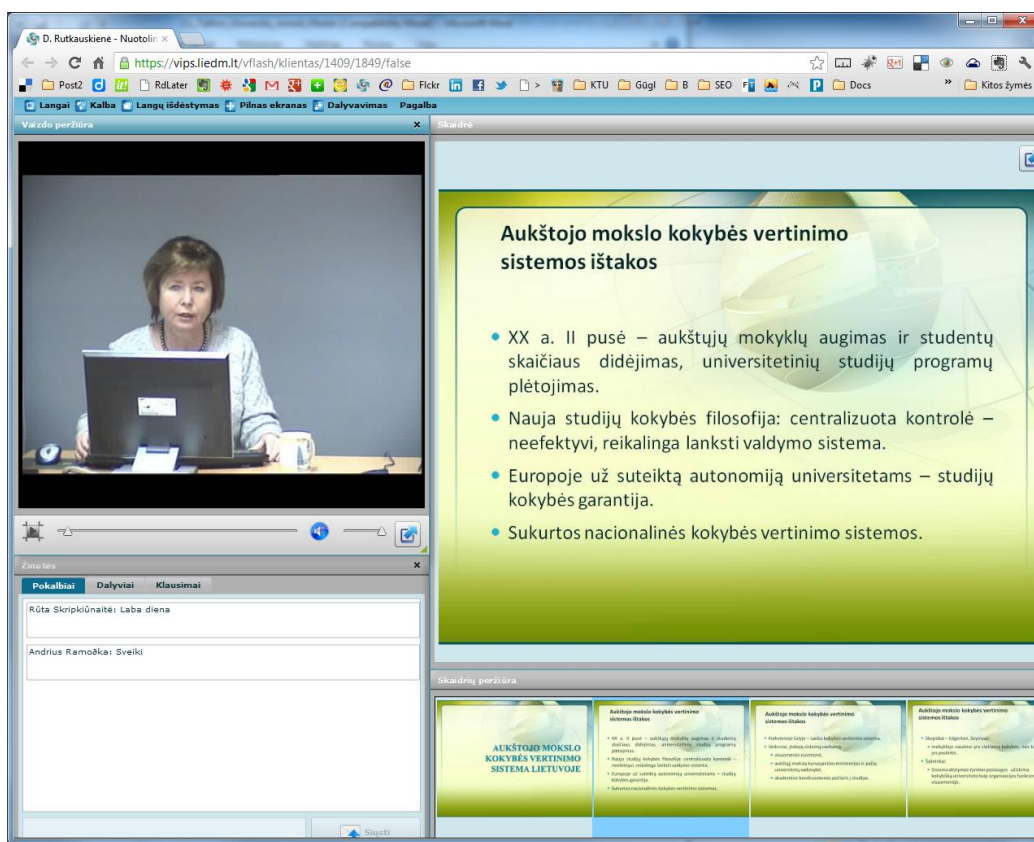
D. Rutkauskienė - Nuotolin ×

https://vips.liedm.lt/vflash/klientas/1409/1849/false

Post2 RdLater Flckr KTU Gūgl B SEO Docs Kitos žymės

Langai Kalba Langų išdėstymas Pilnas ekranas Dalyvavimas Pagalba

Vaizdo peržiūra

Skaidrė

Aukštojo mokslo kokybės vertinimo sistemos ištakos

• XX a. II pusė – aukštųjų mokyklų augimas ir studentų skaičiaus didėjimas, universitetinių studijų programų plėtojimas.

• Nauja studijų kokybės filosofija: centralizuota kontrolė – neefektyvi, reikalinga lanksti valdymo sistema.

• Europoje už suteiktą autonomiją universitetams – studijų kokybės garantija.

• Sukurtos nacionalinės kokybės vertinimo sistemos.

Žinutės

Pokalbiai Dalyviai Klausimai

Rūta Skripkiūnaitė: Laba diena

Andrius Ramoška: Sveiki

Siųsti

Skaidrių peržiūra

AUKŠTOJO MOKSLO KOKYBĖS VERTINIMO SISTEMA LIETUVOJE

Aukštojo mokslo kokybės vertinimo sistemos ištakos

Aukštojo mokslo kokybės vertinimo sistemos ištakos

Aukštojo mokslo kokybės vertinimo sistemos ištakos